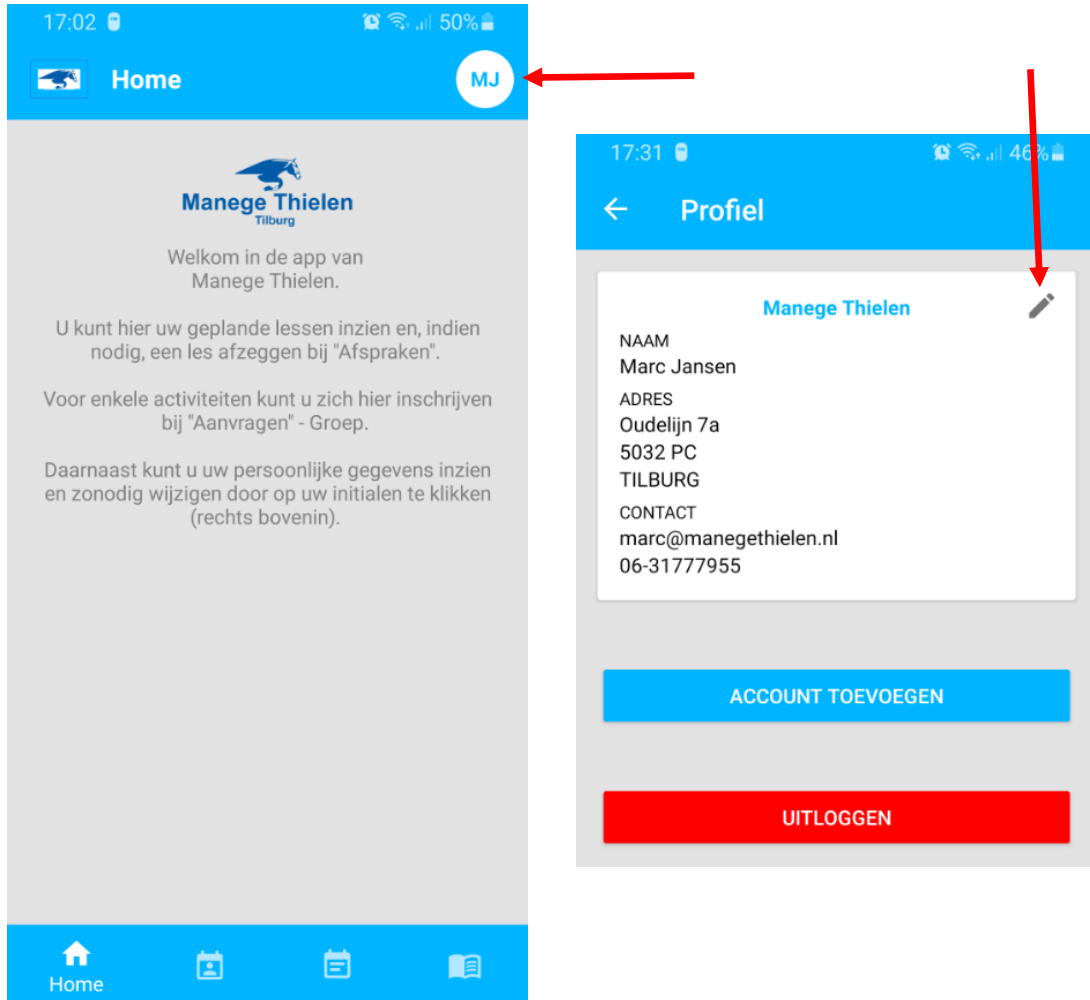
17:02 50%

Home

MJ

Manege Thielen
Tilburg

Welkom in de app van Manege Thielen.

U kunt hier uw geplande lessen inzien en, indien nodig, een les afzeggen bij "Afspraken".

Voor enkele activiteiten kunt u zich hier inschrijven bij "Aanvragen" - Groep.

Daarnaast kunt u uw persoonlijke gegevens inzien en zonodig wijzigen door op uw initialen te klikken (rechts bovenin).

Home

17:31 46%

Profiel

Manege Thielen

NAAM
Marc Jansen

ADRES
Oudelijn 7a
5032 PC
TILBURG

CONTACT
marc@manegethielen.nl
06-31777955

ACCOUNT TOEVOEGEN

UITLOGGEN